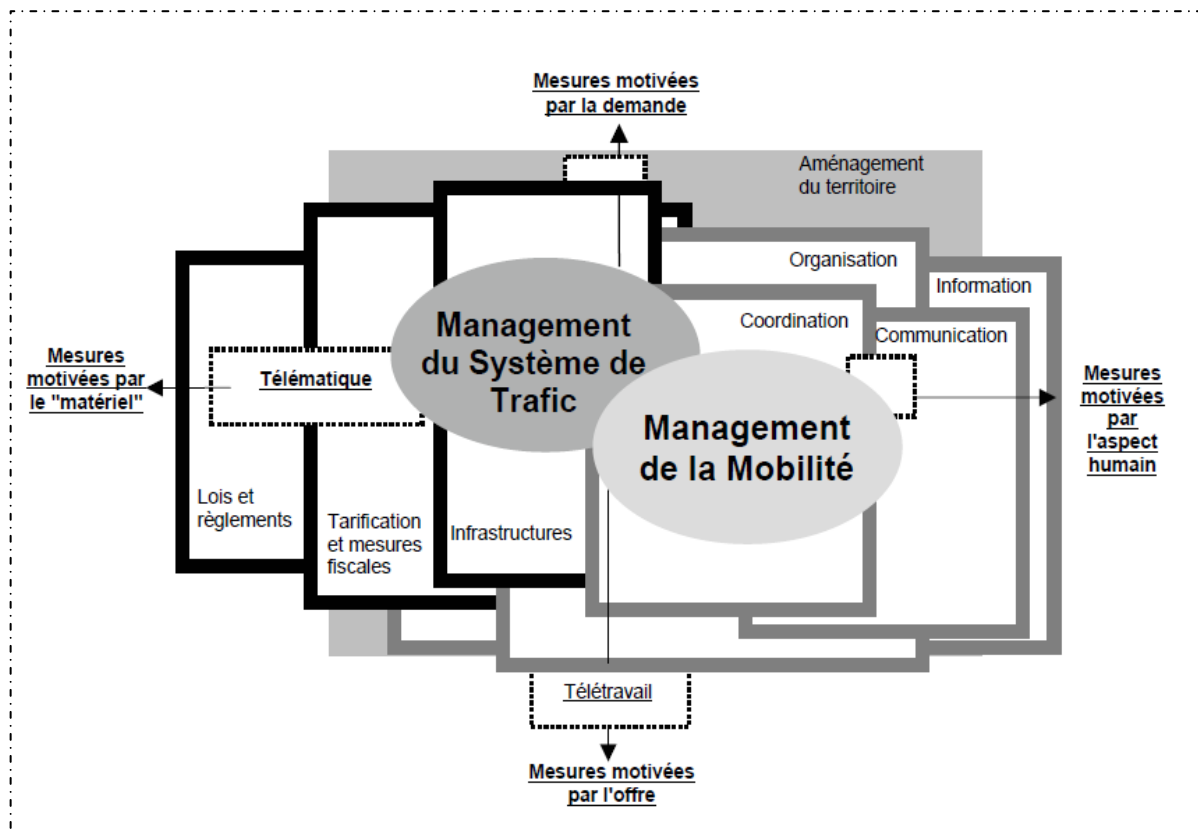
Mesures motivées par la demande

Aménagement du territoire

Organisation

Information

Coordination

Communication

Mesures motivées par le "matériel"

Télématique

Management du Système de Trafic

Management de la Mobilité

Mesures motivées par l'aspect humain

Lois et règlements

Tarification et mesures fiscales

Infrastructures

Télétravail

Mesures motivées par l'offre